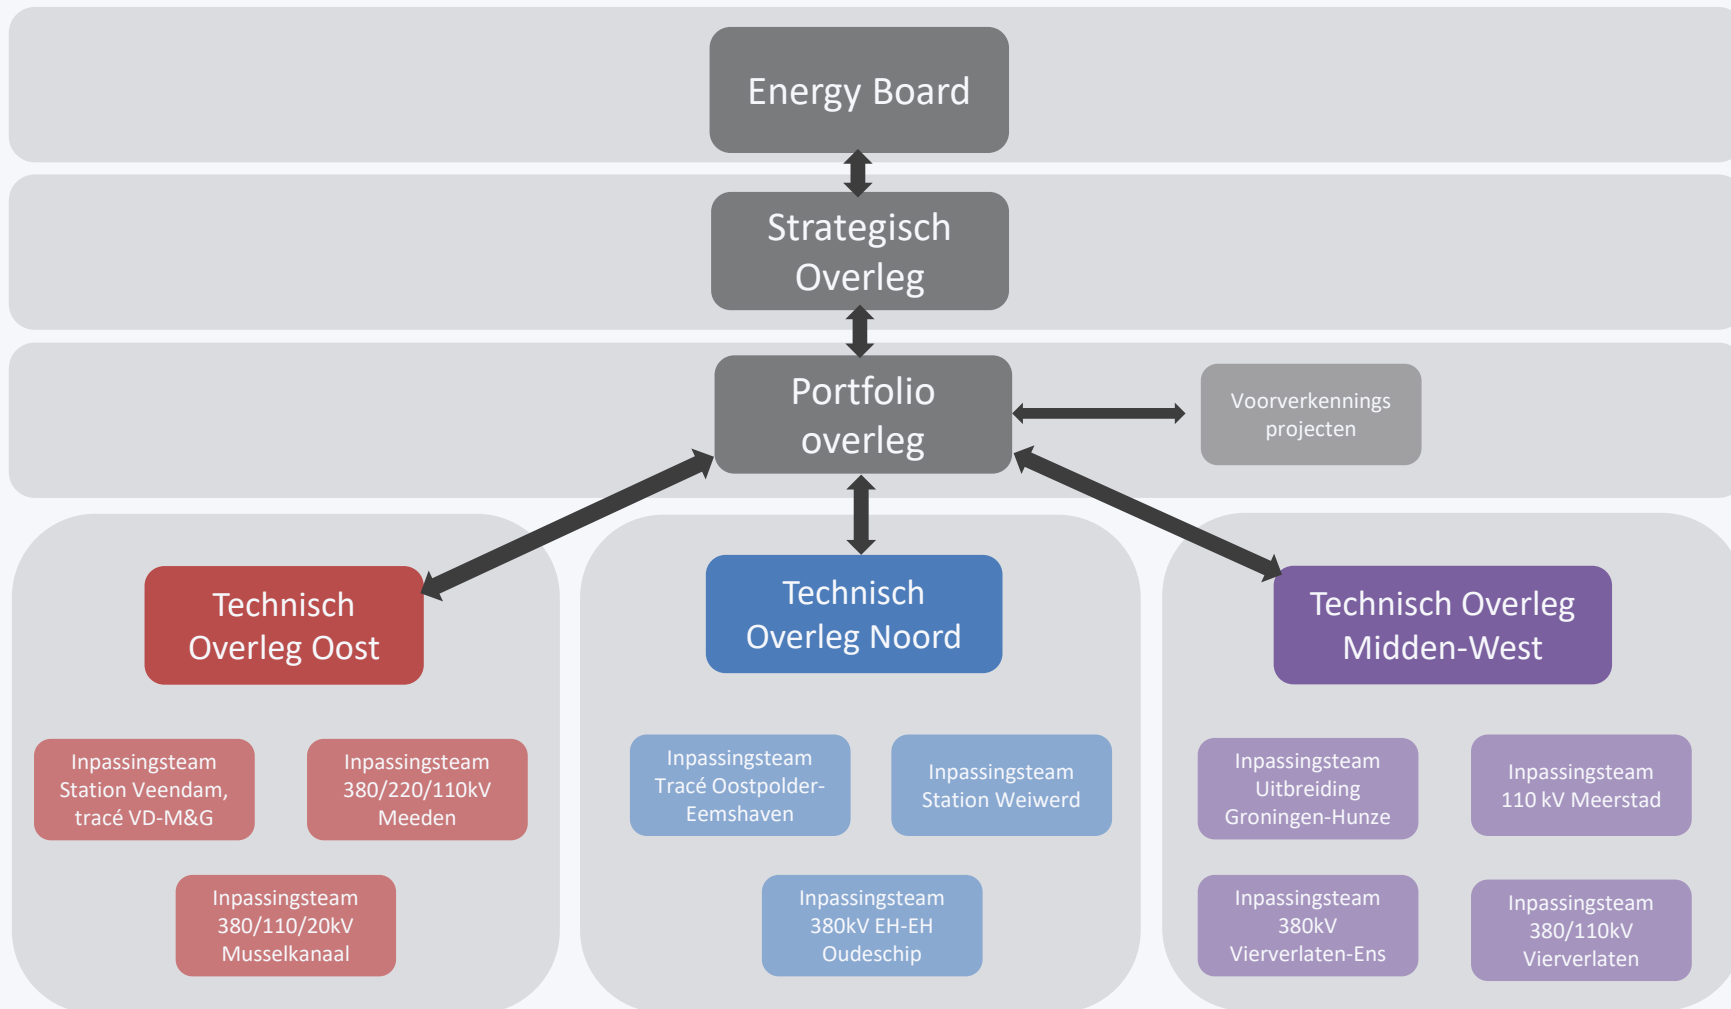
Energy Board

Strategisch Overleg

Portfolio overleg

Voorverkennings projecten

Technisch Overleg Oost

Technisch Overleg Noord

Technisch Overleg Midden-West

Inpassingsteam Station Veendam, tracé VD-M&G

Inpassingsteam 380/220/110kV Meeden

Inpassingsteam 380/110/20kV Musselkanaal

Inpassingsteam Tracé Oostpolder-Eemshaven

Inpassingsteam Station Weiwerd

Inpassingsteam 380kV EH-EH Oudeschip

Inpassingsteam Uitbreiding Groningen-Hunze

Inpassingsteam 110 kV Meerstad

Inpassingsteam 380kV Vierverlaten-Ens

Inpassingsteam 380/110kV Vierverlaten